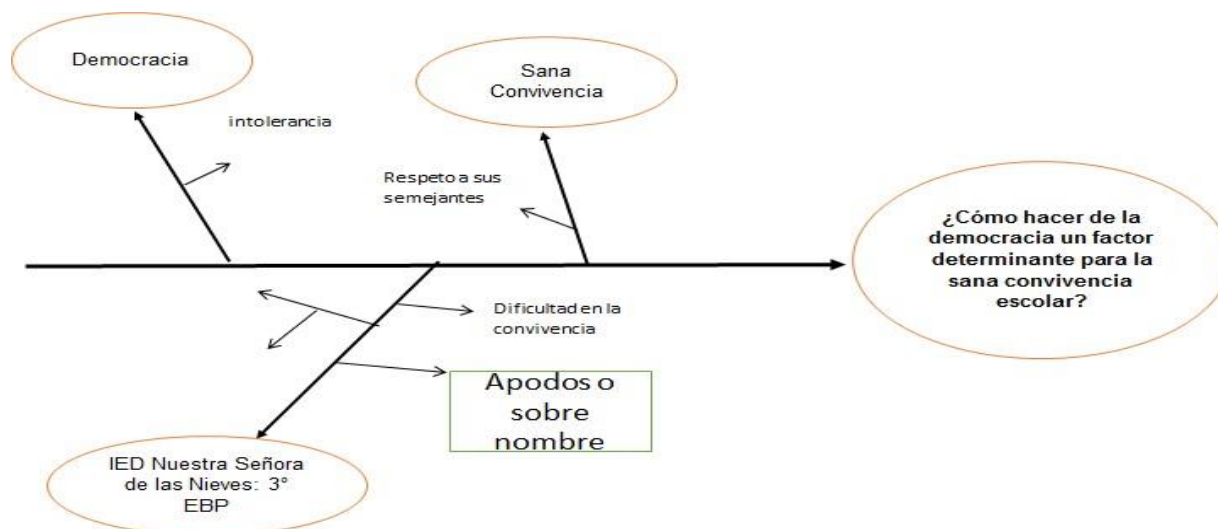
Democracia

Sana Convivencia

intolerancia

Respeto a sus semejantes

¿Cómo hacer de la democracia un factor determinante para la sana convivencia escolar?

Dificultad en la convivencia

Apodos o sobre nombre

IED Nuestra Señora de las Nieves: 3° EBP